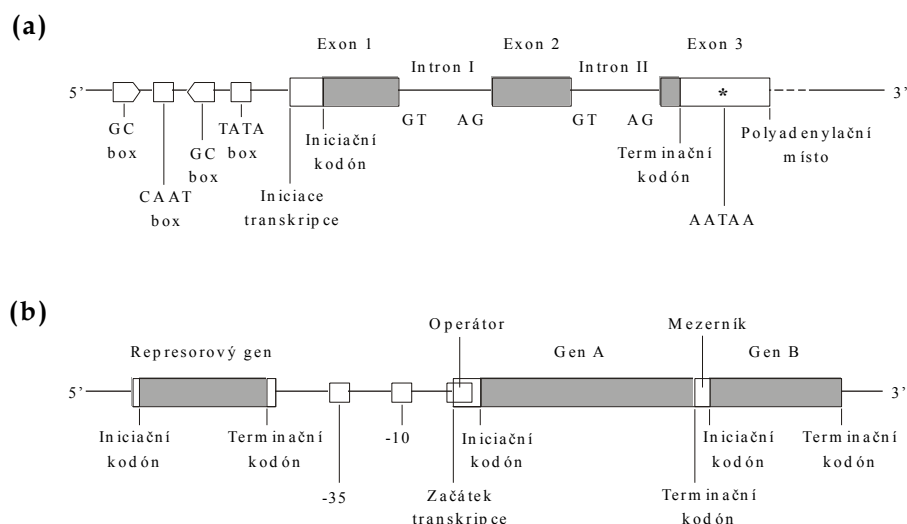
(a)

Exon 1 Intron I Exon 2 Intron II Exon 3

5' 3'

*

GC box

CAAT box

GC box

TATA box

Iniciace transkripce

Iniciační kodón

GT AG GT AG

Terminační kodón

AATAA

Polyadenylační místo

(b)

Represorový gen

Operátor

Gen A

Mezerník

Gen B

5' 3'

Iniciační kodón

Terminační kodón

-35

-10

Začátek transkripce

Iniciační kodón

Terminační kodón

Iniciační kodón

Terminační kodón